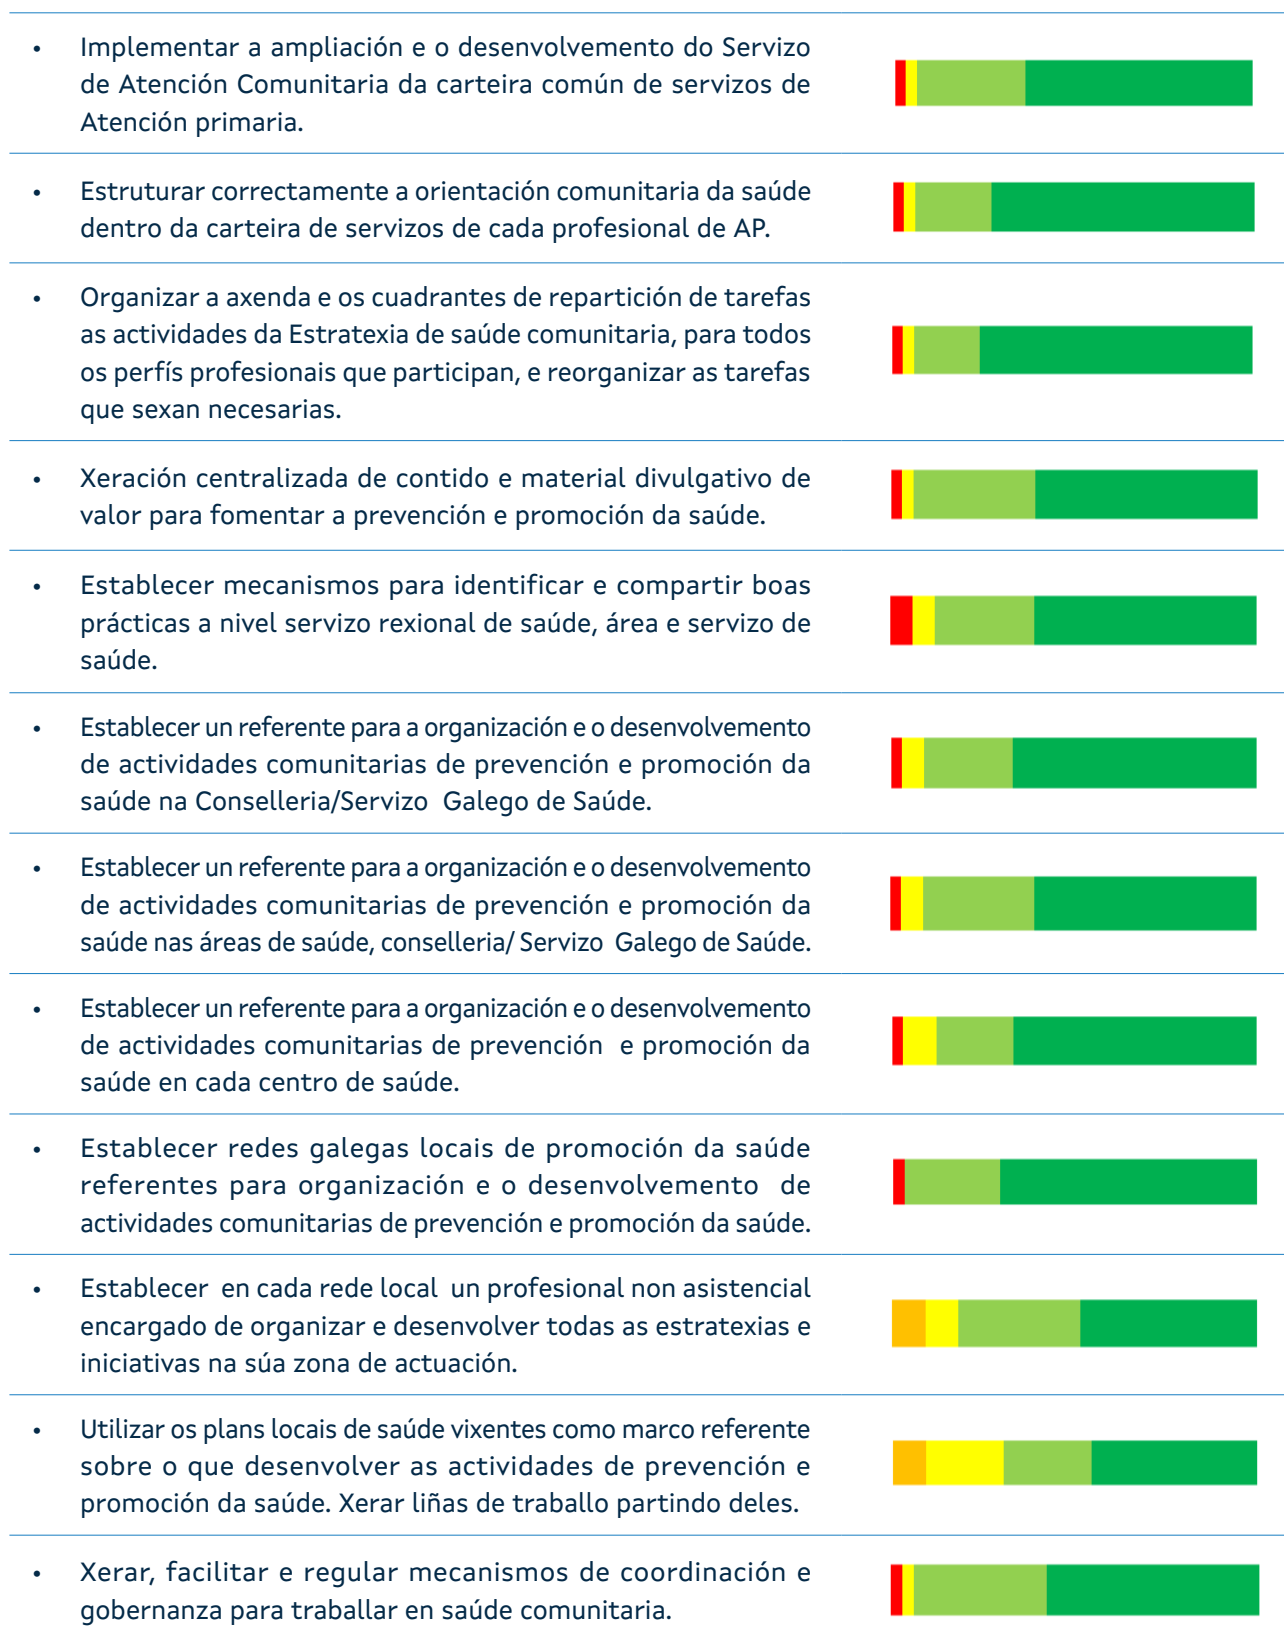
- Implementar a ampliación e o desenvolvemento do Servizo de Atención Comunitaria da carteira común de servizos de Atención primaria.

- Estruturar correctamente a orientación comunitaria da saúde dentro da carteira de servizos de cada profesional de AP.

- Organizar a axenda e os cuadrantes de repartición de tarefas as actividades da Estratexia de saúde comunitaria, para todos os perfís profesionais que participan, e reorganizar as tarefas que sexan necesarias.

- Xeración centralizada de contido e material divulgativo de valor para fomentar a prevención e promoción da saúde.

- Establecer mecanismos para identificar e compartir boas prácticas a nivel servizo rexional de saúde, área e servizo de saúde.

- Establecer un referente para a organización e o desenvolvemento de actividades comunitarias de prevención e promoción da saúde na Conselleria/Servizo Galego de Saúde.

- Establecer un referente para a organización e o desenvolvemento de actividades comunitarias de prevención e promoción da saúde nas áreas de saúde, conselleria/ Servizo Galego de Saúde.

- Establecer un referente para a organización e o desenvolvemento de actividades comunitarias de prevención e promoción da saúde en cada centro de saúde.

- Establecer redes galegas locais de promoción da saúde referentes para organización e o desenvolvemento de actividades comunitarias de prevención e promoción da saúde.

- Establecer en cada rede local un profesional non asistencial encargado de organizar e desenvolver todas as estratexias e iniciativas na súa zona de actuación.

- Utilizar os plans locais de saúde vixentes como marco referente sobre o que desenvolver as actividades de prevención e promoción da saúde. Xerar liñas de traballo partindo deles.

- Xerar, facilitar e regular mecanismos de coordinación e gobernanza para traballar en saúde comunitaria.